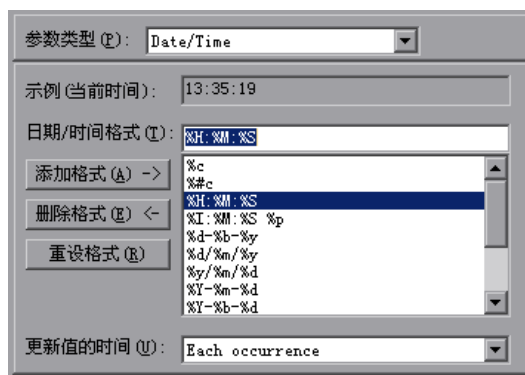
参数类型 (P): Date/Time

示例 (当前时间): 13:35:19

日期/时间格式 (T): %H:%M:%S

添加格式 (A) ->

删除格式 (E) <-

重设格式 (R)

%c
%#c
%H:%M:%S
%I:%M:%S %p
%d-%b-%y
%d/%m/%y
%y/%m/%d
%Y-%m-%d
%Y-%b-%d

更新值的时间 (U): Each occurrence